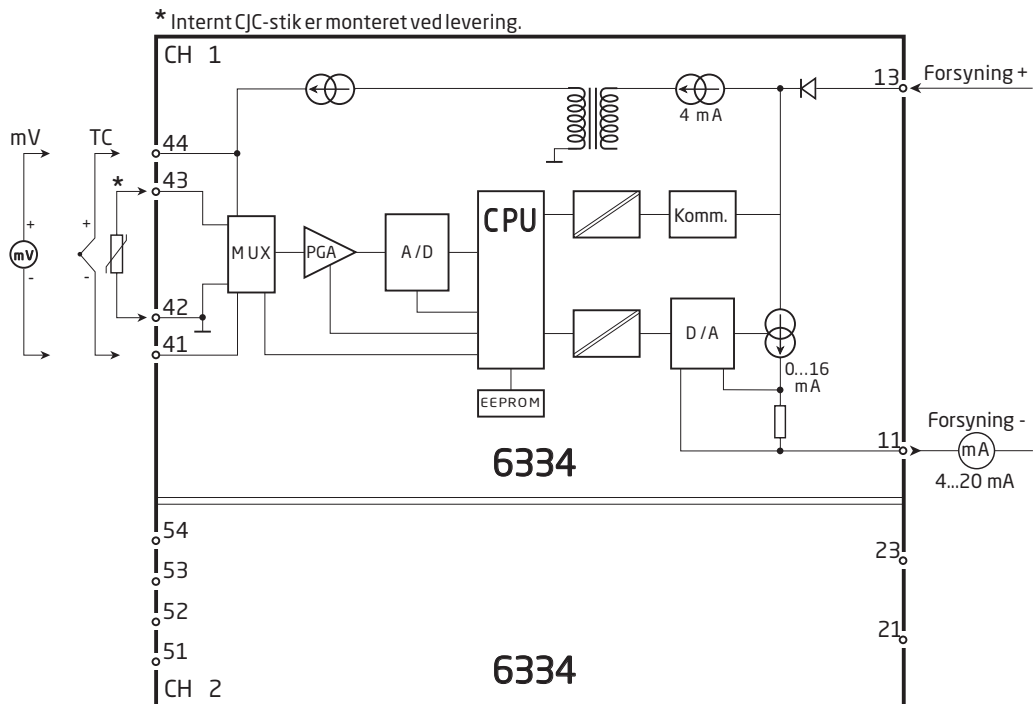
* Internt CJC-stik er monteret ved levering.

CH 1

13 Forsyning +

4 mA

mV TC

44

*

43

+

mV

-

+

-

MUX

PGA

A/D

CPU

Komm.

42

41

D/A

0...16 mA

EEPROM

11 Forsyning -

mA

4...20 mA

6334

54

53

52

51

23

21

6334

CH 2